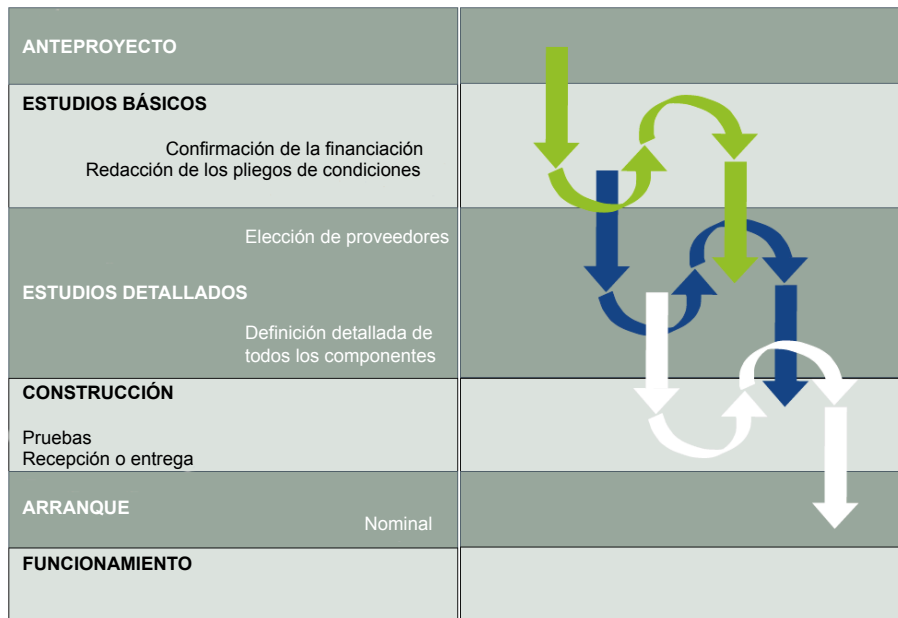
ANTEPROYECTO

ESTUDIOS BÁSICOS

Confirmación de la financiación
Redacción de los pliegos de condiciones

Elección de proveedores

ESTUDIOS DETALLADOS

Definición detallada de todos los componentes

CONSTRUCCIÓN

Pruebas
Recepción o entrega

ARRANQUE

Nominal

FUNCIONAMIENTO